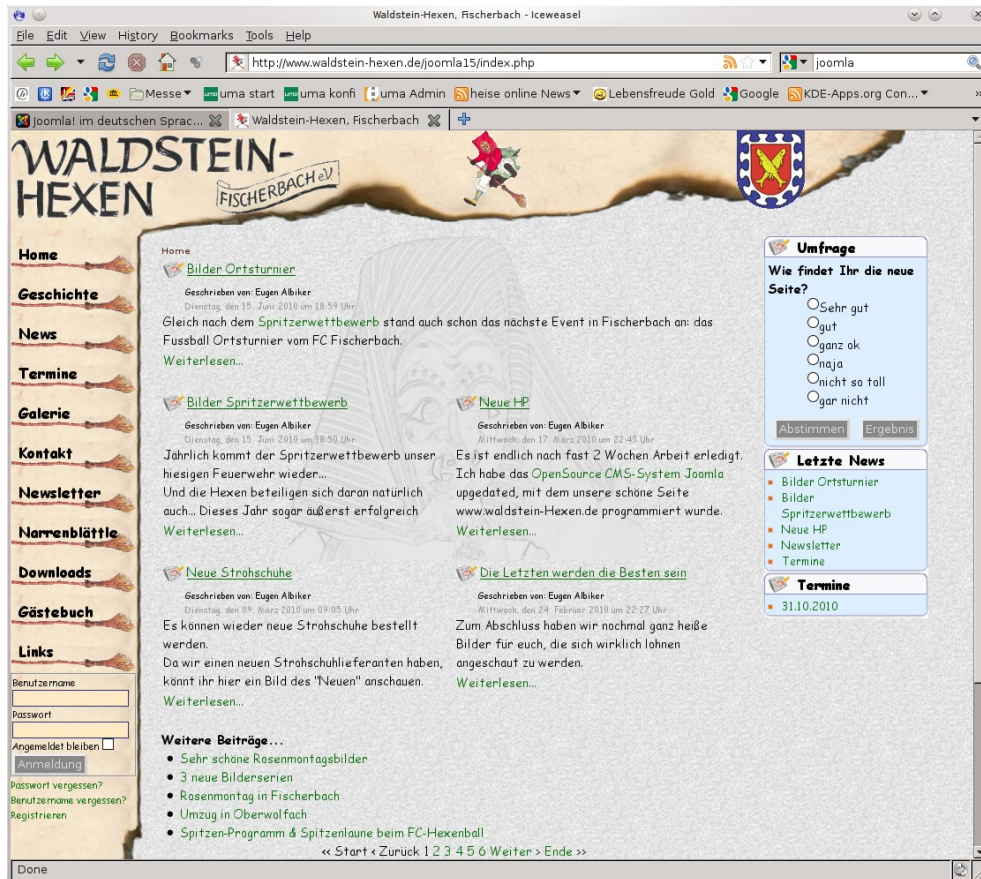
Waldstein-Hexen, Fischerbach - Iceweasel

File Edit View History Bookmarks Tools Help

http://www.waldstein-hexen.de/joomla15/index.php

joomla

Messe uma start uma konfi uma Admin heise online News Lebensfreude Gold Google KDE-Apps.org Con...

Joomla! im deutschen Sprac... Waldstein-Hexen, Fischerbach

WALDSTEIN-HEXEN FISCHERBACH e.V.

Home
Geschichte
News
Termine
Galerie
Kontakt
Newsletter
Narrenblättle
Downloads
Gästebuch
Links

Benutzername

Passwort

Angemeldet bleiben

Anmeldung

Passwort vergessen?
Benutzername vergessen?
Registrieren

Home

Bilder Ortsturnier

Geschrieben von: Eugen Albiker
Dienstag, den 15. Juni 2010 um 18:59 Uhr

Gleich nach dem Spritzerwettbewerb stand auch schon das nächste Event in Fischerbach an: das Fussball Ortsturnier vom FC Fischerbach.

Weiterlesen...

Bilder Spritzerwettbewerb

Geschrieben von: Eugen Albiker
Dienstag, den 15. Juni 2010 um 18:50 Uhr

Jährlich kommt der Spritzerwettbewerb unser hiesigen Feuerwehr wieder...
Und die Hexen beteiligen sich daran natürlich auch... Dieses Jahr sogar äußerst erfolgreich

Weiterlesen...

Neue HP

Geschrieben von: Eugen Albiker
Mittwoch, den 17. März 2010 um 22:45 Uhr

Es ist endlich nach fast 2 Wochen Arbeit erledigt. Ich habe das OpenSource CMS-System Joomla upgedated, mit dem unsere schöne Seite www.waldstein-Hexen.de programmiert wurde.

Weiterlesen...

Neue Strohschuhe

Geschrieben von: Eugen Albiker
Dienstag, den 09. März 2010 um 09:05 Uhr

Es können wieder neue Strohschuhe bestellt werden.
Da wir einen neuen Strohschuhlieferanten haben, könnt ihr hier ein Bild des "Neuen" anschauen.

Weiterlesen...

Die Letzten werden die Besten sein

Geschrieben von: Eugen Albiker
Mittwoch, den 24. Februar 2010 um 22:27 Uhr

Zum Abschluss haben wir nochmal ganz heiße Bilder für euch, die sich wirklich lohnen angeschaut zu werden.

Weiterlesen...

Weitere Beiträge...

- Sehr schöne Rosenmontagsbilder
- 3 neue Bilderserien
- Rosenmontag in Fischerbach
- Umzug in Oberwolfach
- Spitzen-Programm & Spitzenlaune beim FC-Hexenball

« Start ‹ Zurück 1 2 3 4 5 6 Weiter › Ende »

Umfrage

Wie findet Ihr die neue Seite?
Sehr gut
gut
ganz ok
naja
nicht so toll
gar nicht

Abstimmen Ergebnis

Letzte News

- Bilder Ortsturnier
- Bilder Spritzerwettbewerb
- Neue HP
- Newsletter
- Termine

Termine

- 31.10.2010

Done